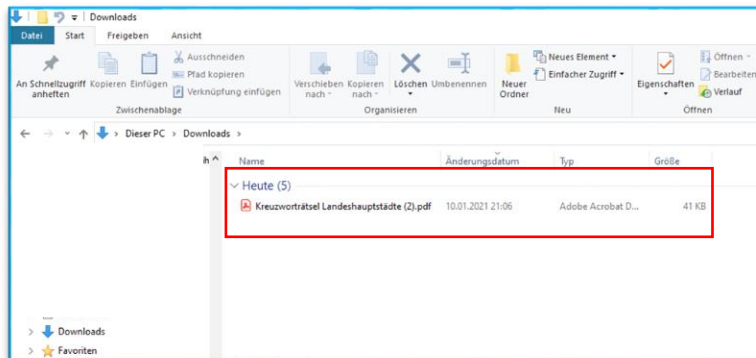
Downloads

Datei | Start | Freigeben | Ansicht

An Schnellzugriff anheften | Kopieren | Einfügen | Ausschneiden | Pfad kopieren | Verknüpfung einfügen
Zwischenablage

Verschieben nach | Kopieren nach | Löschen | Umbenennen
Organisieren

Neuer Ordner | Neues Element | Einfacher Zugriff
Neu

Eigenschaften | Öffnen | Bearbeiten | Verlauf
Öffnen

Dieser PC > Downloads >

| Name | Änderungsdatum | Typ | Größe |
|---|---|---|---|
| Heute (5) | | | |
| Kreuzworträtsel Landeshauptstädte (2).pdf | 10.01.2021 21:06 | Adobe Acrobat D... | 41 KB |

Downloads
Favoriten